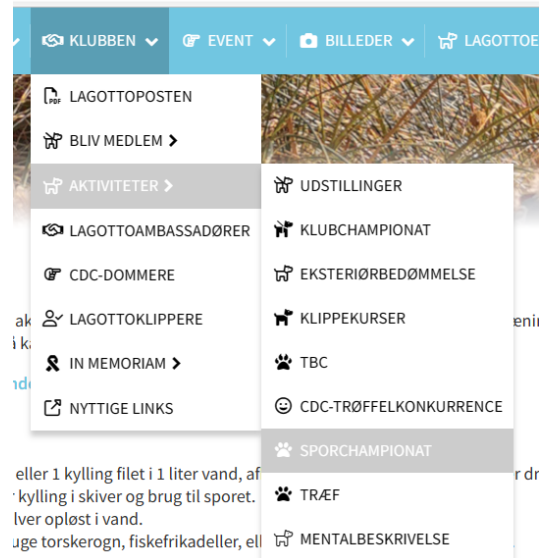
KLUBBEN EVENT BILLEDER LAGOTTOE

LAGOTTOPOSTEN
BLIV MEDLEM
AKTIVITETER
LAGOTTOAMBASSADØRER
CDC-DOMMERE
LAGOTTOKLIPPERE
IN MEMORIAM
NYTTIGE LINKS

UDSTILLINGER
KLUBCHAMPIONAT
EKSTERIØRBEDØMMELSE
KLIPPEKURSER
TBC
CDC-TRØFFELKONKURRENCE
SPORCHAMPIONAT
TRÆF
MENTALBESKRIVELSE

ak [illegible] eni
i ka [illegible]
nde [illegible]

eller 1 kylling filet i 1 liter vand, af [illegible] r dr
kylling i skiver og brug til sporet.
lver opløst i vand.
uge torskerogn, fiskefrikadeller, ell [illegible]